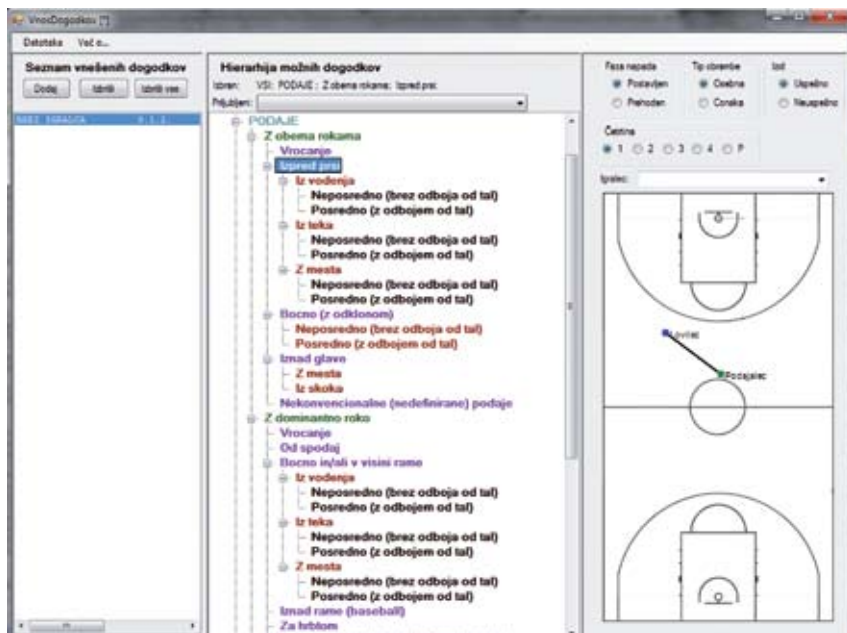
VnosDogodkov

Datoteka Več o...

Seznam vnešenih dogodkov

Dodaj Izbriši Izbriši vse

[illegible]

Hierarhija možnih dogodkov

Izbran: VSI: PODAJE : Z obema rokama; Izpred prsi

Priljubljeni:

PODAJE
Z obema rokama
Vrocanje
Izpred prsi
Iz vodenja
Neposredno (brez odboja od tal)
Posredno (z odbojem od tal)
Iz teka
Neposredno (brez odboja od tal)
Posredno (z odbojem od tal)
Z mesta
Neposredno (brez odboja od tal)
Posredno (z odbojem od tal)
Bocno (z odklonom)
Neposredno (brez odboja od tal)
Posredno (z odbojem od tal)
Izmad glave
Z mesta
Iz skoka
Nekonvencionalne (nedefinirane) podaje
Z dominantno roko
Vrocanje
Od spodaj
Bocno in/ali v visini rame
Iz vodenja
Neposredno (brez odboja od tal)
Posredno (z odbojem od tal)
Iz teka
Neposredno (brez odboja od tal)
Posredno (z odbojem od tal)
Z mesta
Neposredno (brez odboja od tal)
Posredno (z odbojem od tal)
Izmad rame (baseball)
Za hrbtom

Faza napada
Postavljen
Prehoden

Tip obrambe
Osebna
Conska

Izid
Uspešno
Neuspešno

Četrtina
1 2 3 4 P

Igralec:

Lovilec
Podajalec